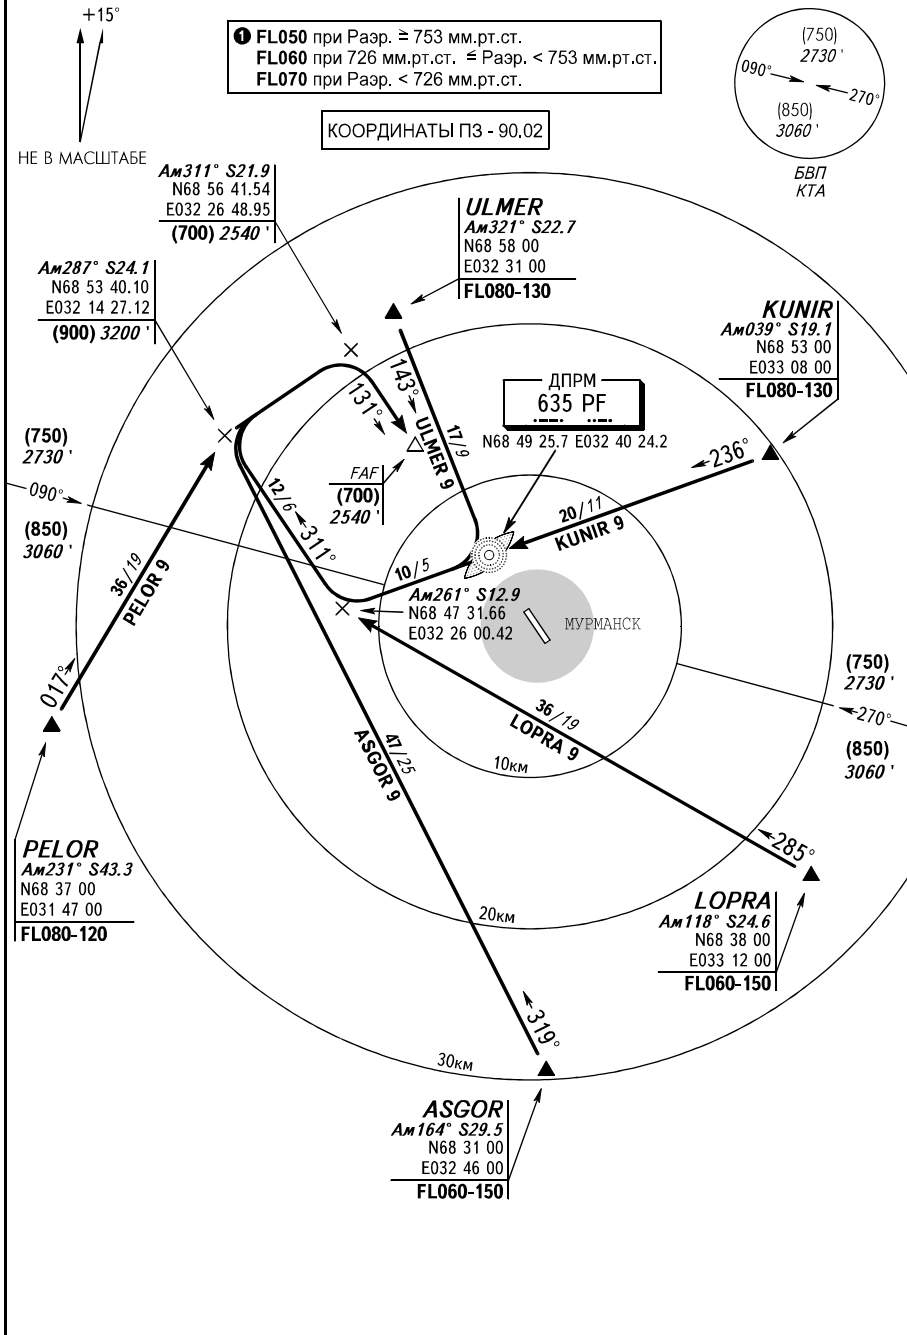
+15°

НЕ В МАСШТАБЕ

❶ FL050 при Раэр. ≥ 753 мм.рт.ст.
FL060 при 726 мм.рт.ст. ≤ Раэр. < 753 мм.рт.ст.
FL070 при Раэр. < 726 мм.рт.ст.

КООРДИНАТЫ ПЗ - 90.02

(750)
2730 '
090°
270°
(850)
3060 '
БВП
КТА

Ам311° S21.9
N68 56 41.54
E032 26 48.95
(700) 2540 '

ULMER
Ам321° S22.7
N68 58 00
E032 31 00
FL080-130

Ам287° S24.1
N68 53 40.10
E032 14 27.12
(900) 3200 '

KUNIR
Ам039° S19.1
N68 53 00
E033 08 00
FL080-130

143°
131°
ULMER 9
17/9

ДПРМ
635 PF
N68 49 25.7 E032 40 24.2

(750)
2730 '
090°
(850)
3060 '

FAF
(700)
2540 '

236°
20/11
KUNIR 9

12/6
311°
36/19
PELOR 9
017°

10/5
Ам261° S12.9
N68 47 31.66
E032 26 00.42

МУРМАНСК

(750)
2730 '
270°
(850)
3060 '

36/19
LOPRA 9
10км

ASGOR 9
47/25

285°

PELOR
Ам231° S43.3
N68 37 00
E031 47 00
FL080-120

20км

LOPRA
Ам118° S24.6
N68 38 00
E033 12 00
FL060-150

319°
30км

ASGOR
Ам164° S29.5
N68 31 00
E032 46 00
FL060-150